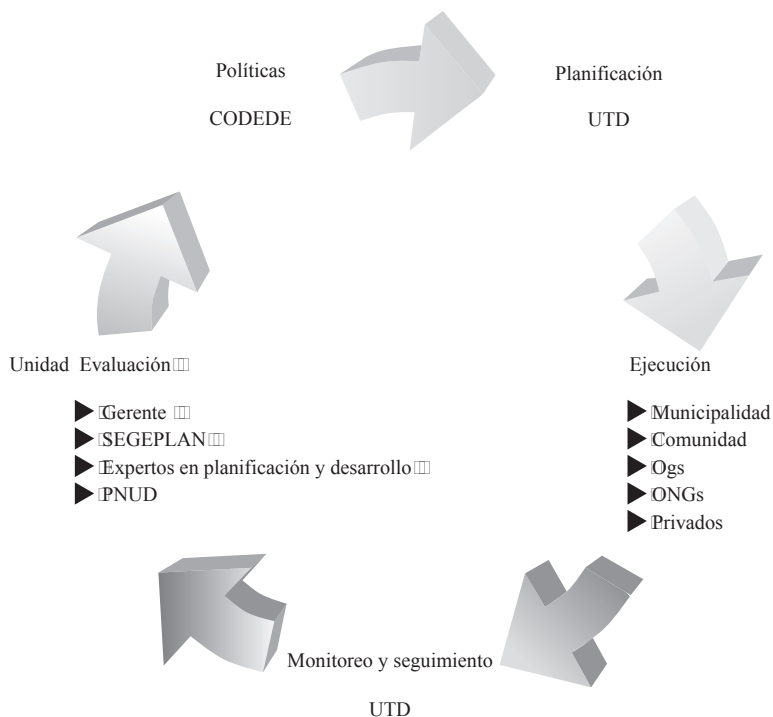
Políticas

CODEDE

Planificación

UTD

Ejecución

- Municipalidad
- Comunidad
- Ogs
- ONGs
- Privados

Monitoreo y seguimiento

UTD

Unidad Evaluación

- Gerente
- SEGEPLAN
- Expertos en planificación y desarrollo
- PNUD